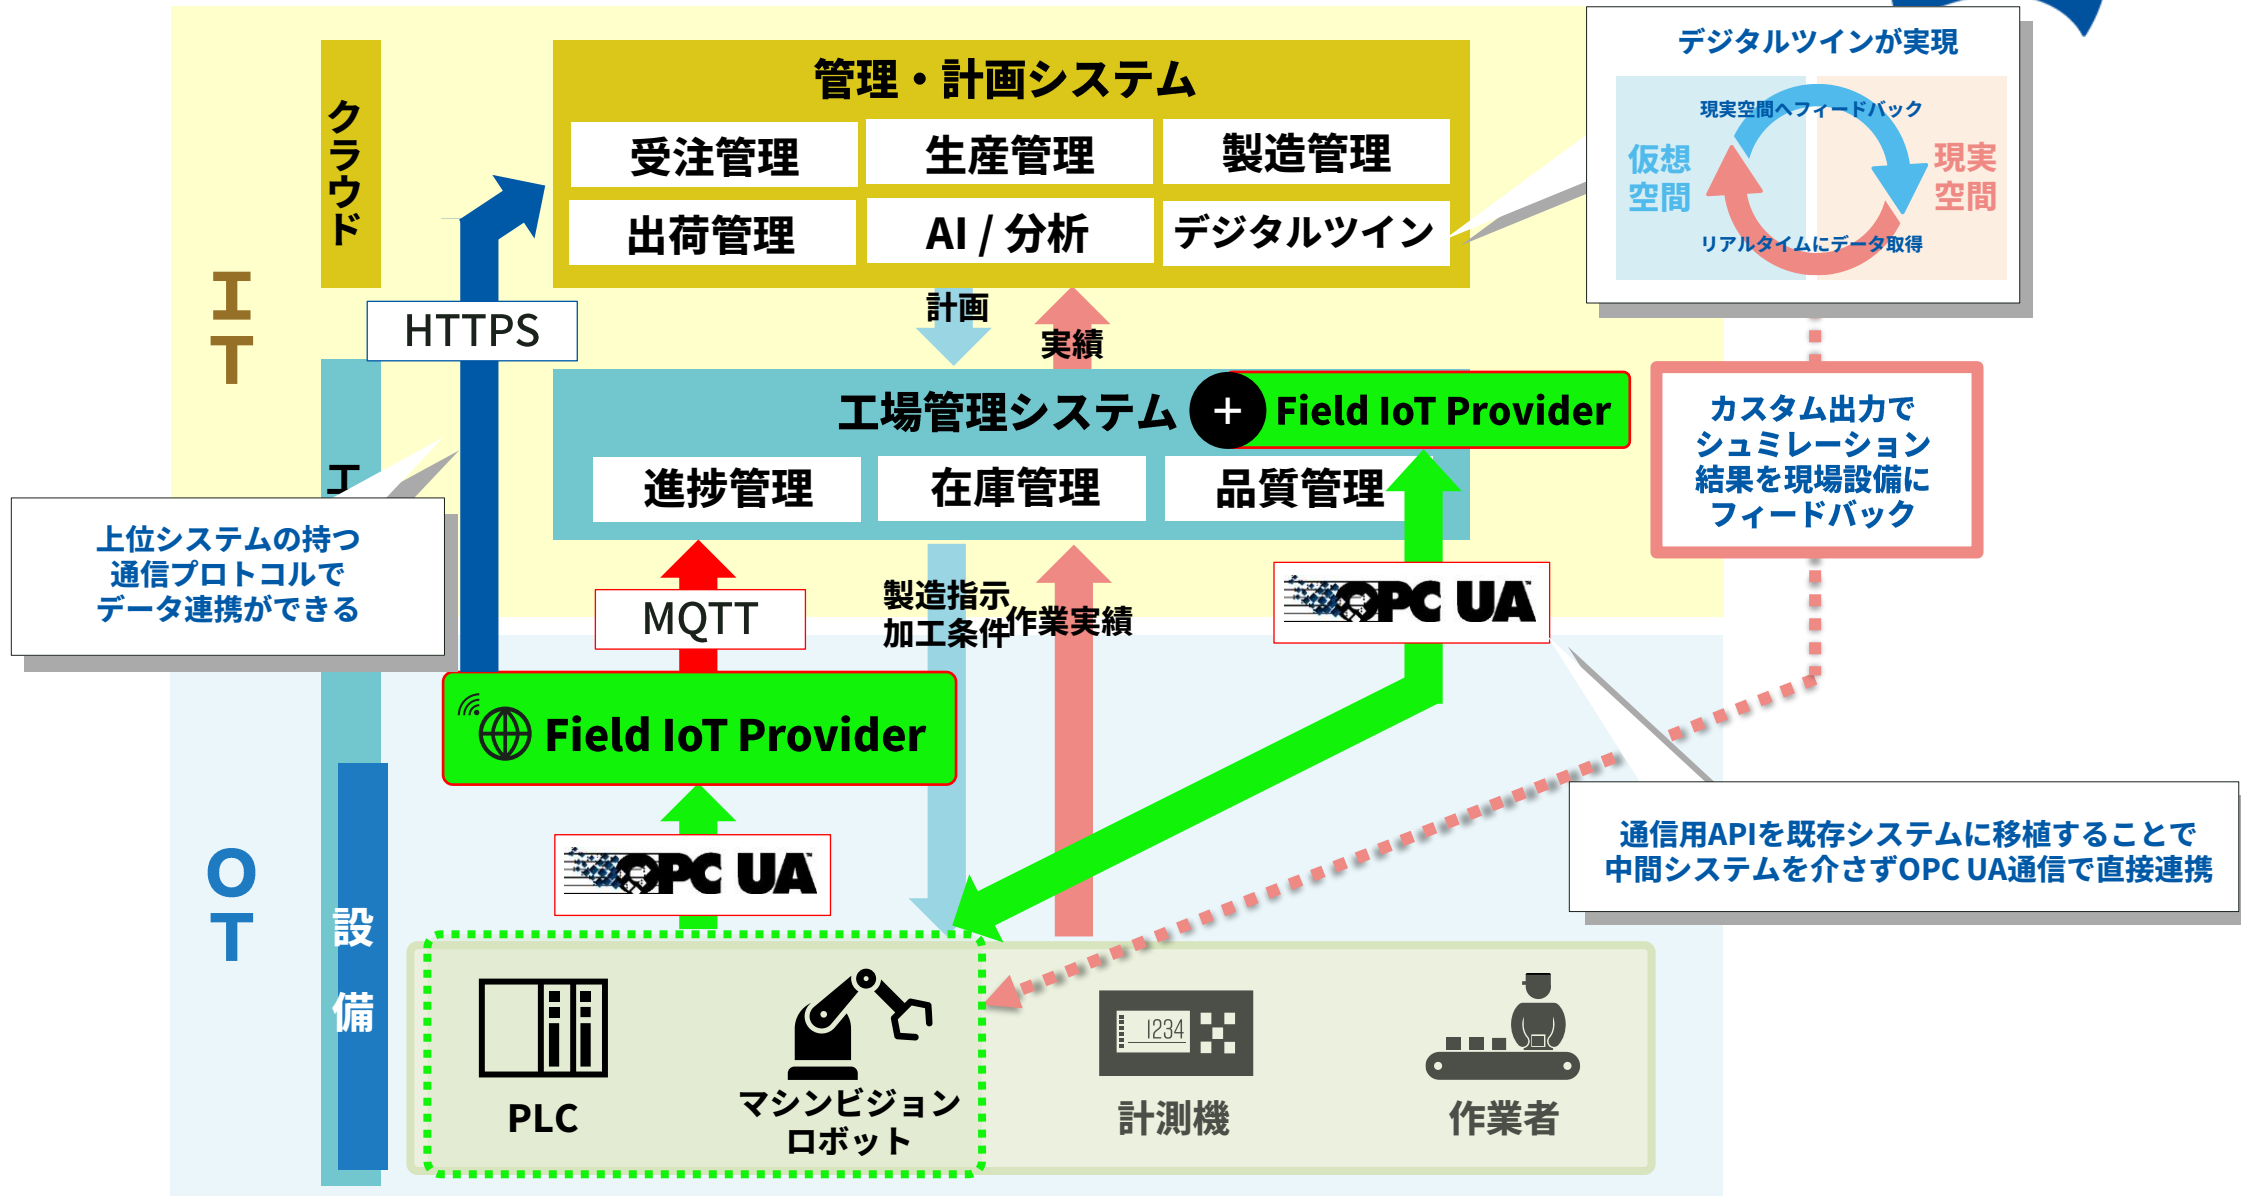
IT

クラウド

HTTPS

管理・計画システム

| 受注管理 | 生産管理 | 製造管理 |
|---|---|---|
| 出荷管理 | AI / 分析 | デジタルツイン |

デジタルツインが実現

現実空間へフィードバック

仮想空間

現実空間

リアルタイムにデータ取得

計画

実績

工場管理システム

+ Field IoT Provider

| 進捗管理 | 在庫管理 | 品質管理 |
|---|---|---|

カスタム出力でシュミレーション結果を現場設備にフィードバック

工

上位システムの持つ通信プロトコルでデータ連携ができる

MQTT

製造指示
加工条件

作業実績

OPC UA

Field IoT Provider

OPC UA

通信用APIを既存システムに移植することで中間システムを介さずOPC UA通信で直接連携

OT

設備

PLC

マシンビジョンロボット

1234

計測機

作業者